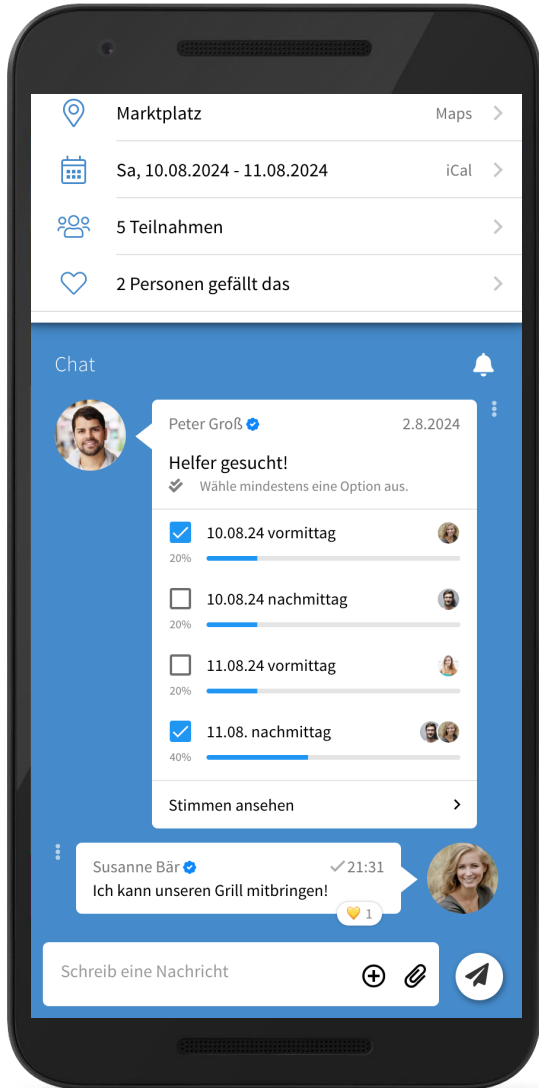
Marktplatz
Maps

Sa, 10.08.2024 - 11.08.2024
iCal

5 Teilnahmen

2 Personen gefällt das

Chat

Peter Groß
2.8.2024

Helfer gesucht!
Wähle mindestens eine Option aus.

10.08.24 vormittag
20%

10.08.24 nachmittag
20%

11.08.24 vormittag
20%

11.08. nachmittag
40%

Stimmen ansehen

Susanne Bär
21:31
Ich kann unseren Grill mitbringen!
1

Schreib eine Nachricht